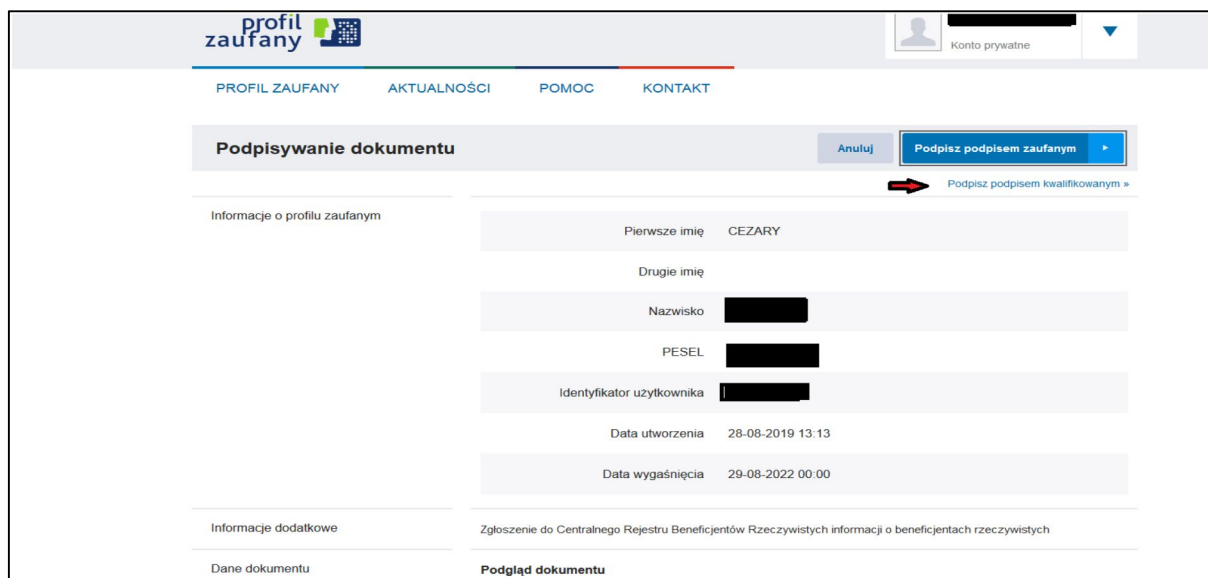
profil zaufany

Konto prywatne

PROFIL ZAUFANY AKTUALNOŚCI POMOC KONTAKT

Podpisywanie dokumentu

Anuluj

Podpisz podpisem zaufanym

Podpisz podpisem kwalifikowanym »

Informacje o profilu zaufanym

| | |
|---|---|
| Pierwsze imię | CEZARY |
| Drugie imię | |
| Nazwisko | |
| PESEL | |
| Identyfikator użytkownika | |
| Data utworzenia | 28-08-2019 13:13 |
| Data wygaśnięcia | 29-08-2022 00:00 |

Informacje dodatkowe

Zgłoszenie do Centralnego Rejestru Beneficjentów Rzeczywistych informacji o beneficjentach rzeczywistych

Dane dokumentu

Podgląd dokumentu